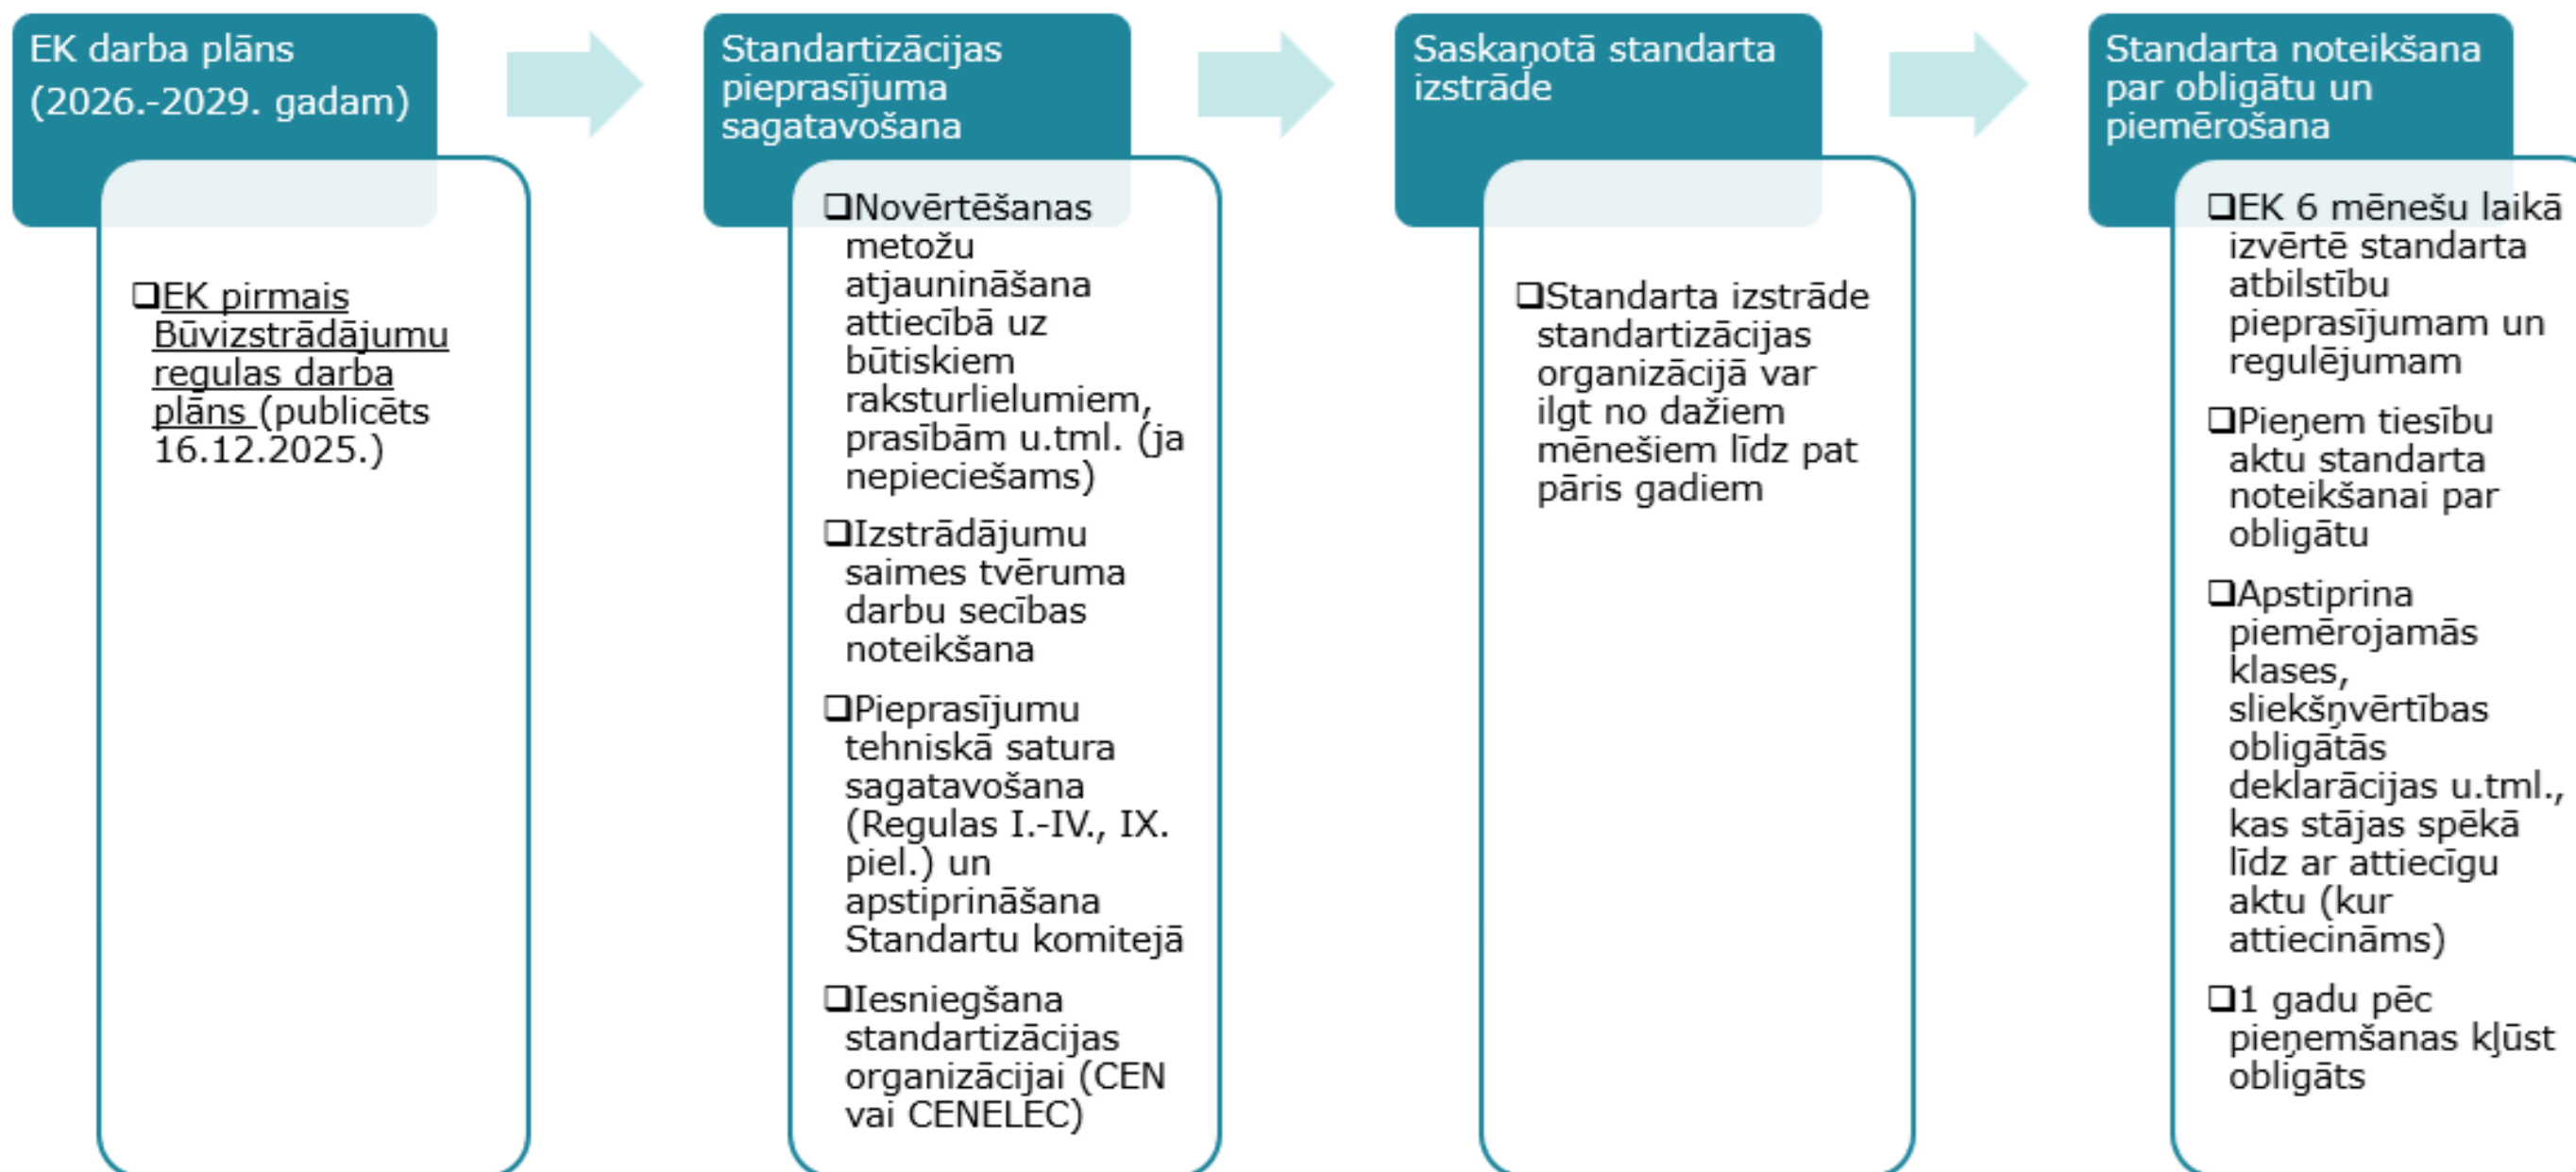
EK darba plāns (2026.-2029. gadam)

❑EK pirmais Būvizstrādājumu regulas darba plāns (publicēts 16.12.2025.)

Standartizācijas pieprasījuma sagatavošana

❑Novērtēšanas metožu atjaunināšana attiecībā uz būtiskiem raksturlielumiem, prasībām u.tml. (ja nepieciešams)

❑Izstrādājumu saimes tvēruma darbu secības noteikšana

❑Pieprasījumu tehniskā satura sagatavošana (Regulas I.-IV., IX. piel.) un apstiprināšana Standartu komitejā

❑Iesniegšana standartizācijas organizācijai (CEN vai CENELEC)

Saskaņotā standarta izstrāde

❑Standarta izstrāde standartizācijas organizācijā var ilgt no dažiem mēnešiem līdz pat pāris gadiem

Standarta noteikšana par obligātu un piemērošana

❑EK 6 mēnešu laikā izvērtē standarta atbilstību pieprasījumam un regulējumam

❑Pieņem tiesību aktu standarta noteikšanai par obligātu

❑Apstiprina piemērojamās klases, sliekšņvērtības obligātās deklarācijas u.tml., kas stājas spēkā līdz ar attiecīgu aktu (kur attiecināms)

❑1 gadu pēc pieņemšanas kļūst obligāts